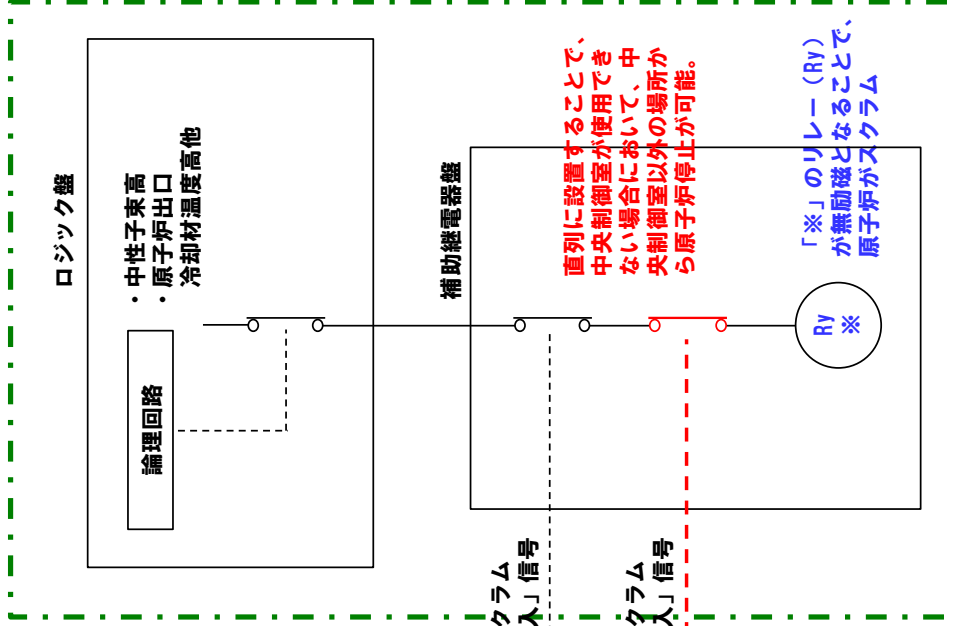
ロジック盤

・中性子束高
・原子炉出口
冷却材温度高他

論理回路

補助継電器盤

直列に設置することで、中央制御室が使用できない場合において、中央制御室以外の場所から原子炉停止が可能。

「※」のリレー（Ry）が無励磁となることで、原子炉がスクラム

Ry
※

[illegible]クラム
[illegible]入」信号

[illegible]クラム
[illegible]入」信号